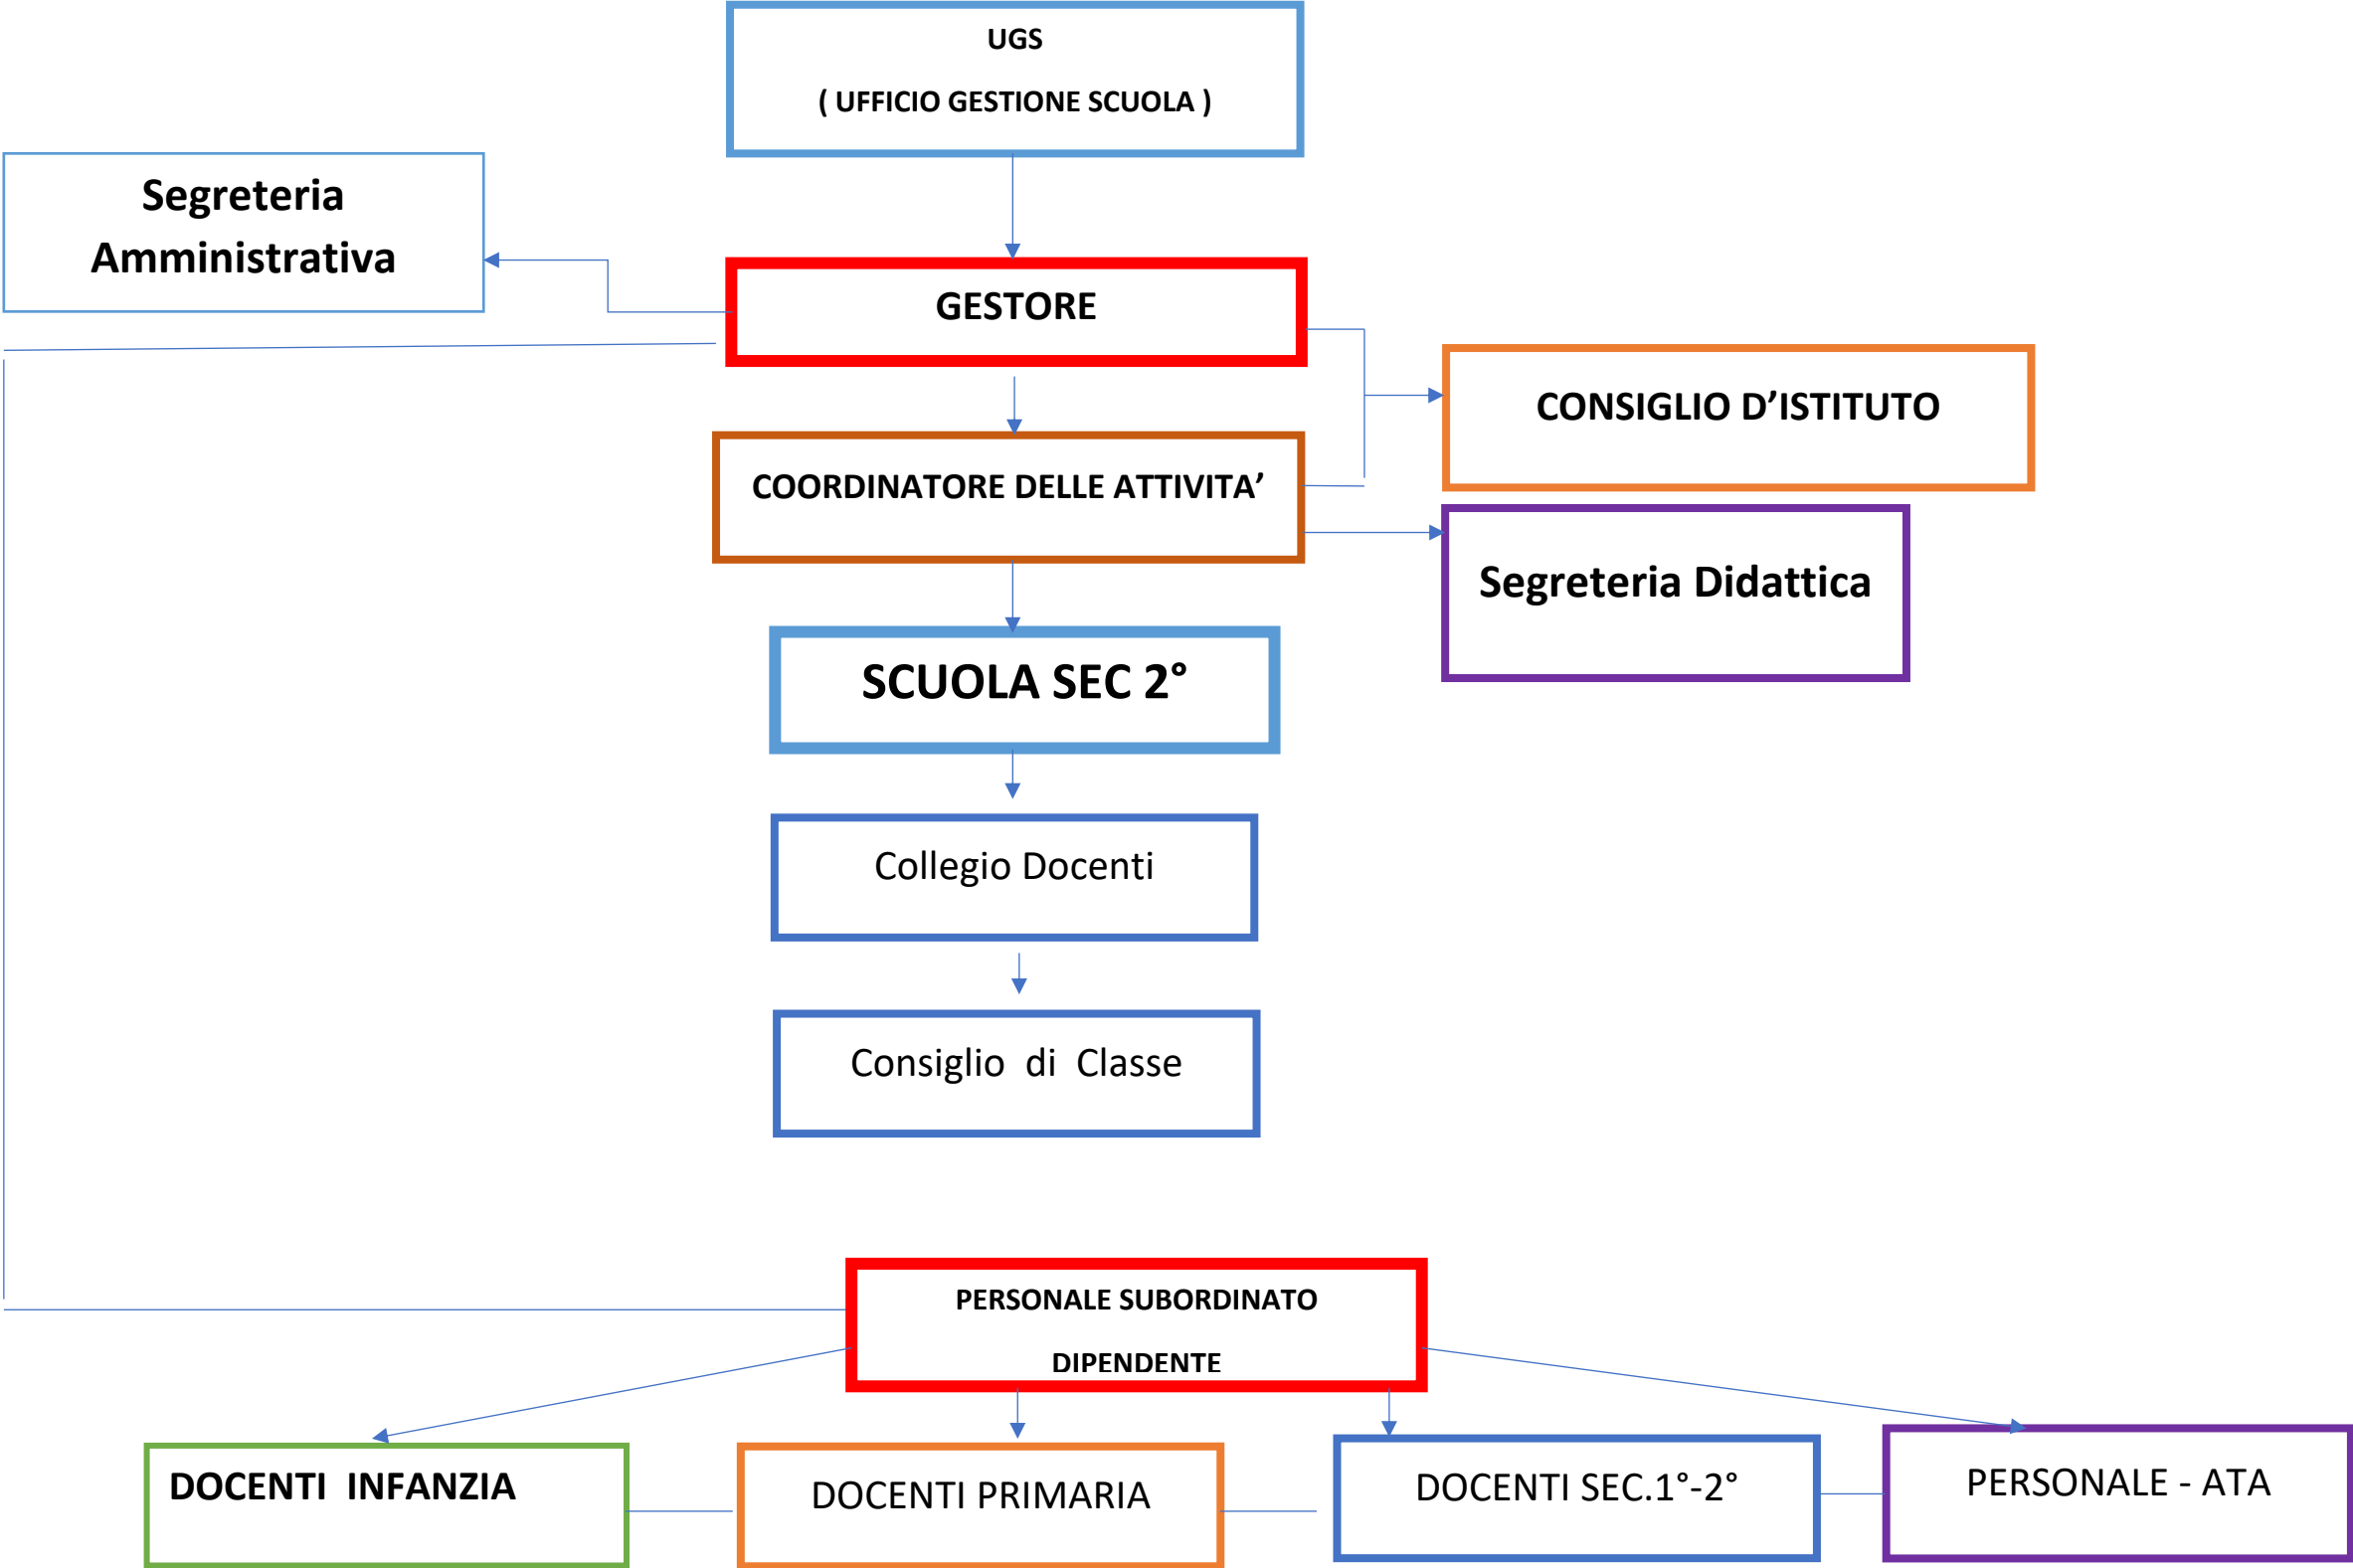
UGS

( UFFICIO GESTIONE SCUOLA )

Segreteria Amministrativa

GESTORE

CONSIGLIO D’ISTITUTO

COORDINATORE DELLE ATTIVITA’

Segreteria Didattica

SCUOLA SEC 2°

Collegio Docenti

Consiglio di Classe

PERSONALE SUBORDINATO

DIPENDENTE

DOCENTI INFANZIA

DOCENTI PRIMARIA

DOCENTI SEC.1°-2°

PERSONALE - ATA